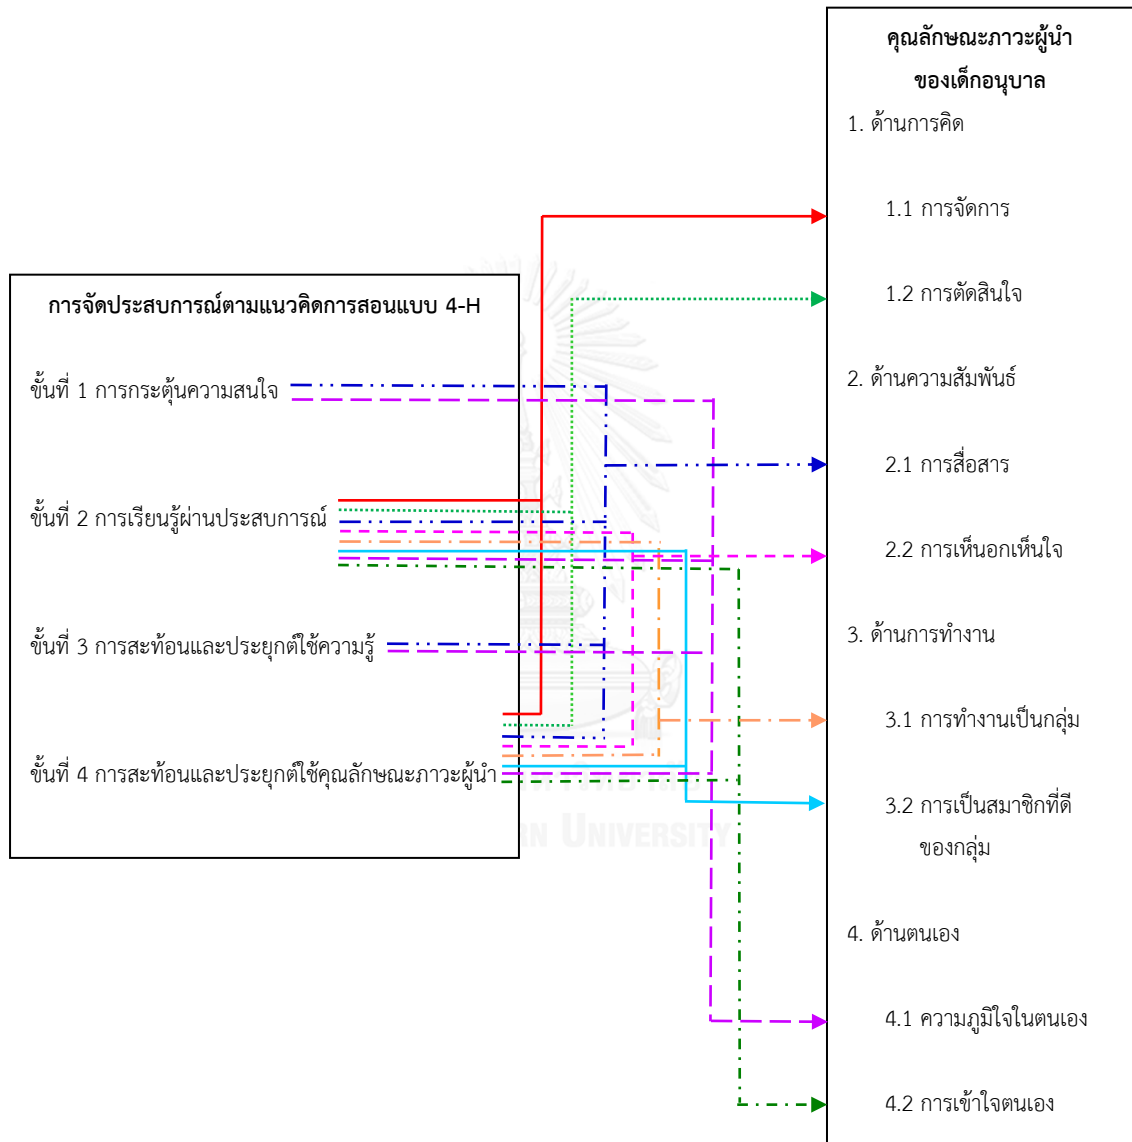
การจัดประสบการณ์ตามแนวคิดการสอนแบบ 4-H

ขั้นที่ 1 การกระตุ้นความสนใจ

ขั้นที่ 2 การเรียนรู้ผ่านประสบการณ์

ขั้นที่ 3 การสะท้อนและประยุกต์ใช้ความรู้

ขั้นที่ 4 การสะท้อนและประยุกต์ใช้คุณลักษณะภาวะผู้นำ

คุณลักษณะภาวะผู้นำของเด็กอนุบาล

1. ด้านการคิด

1.1 การจัดการ

1.2 การตัดสินใจ

2. ด้านความสัมพันธ์

2.1 การสื่อสาร

2.2 การเห็นอกเห็นใจ

3. ด้านการทำงาน

3.1 การทำงานเป็นกลุ่ม

3.2 การเป็นสมาชิกที่ดีของกลุ่ม

4. ด้านตนเอง

4.1 ความภูมิใจในตนเอง

4.2 การเข้าใจตนเอง